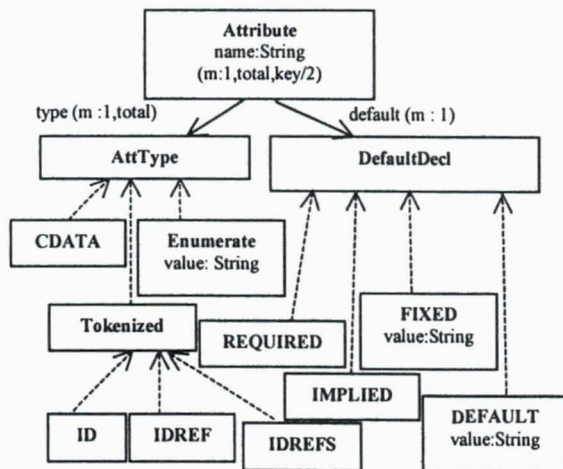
Attribute
name:String
(m:1,total,key/2)

type (m :1,total)

default (m : 1)

AttType

DefaultDecl

CDATA

Enumerate
value: String

Tokenized

REQUIRED

FIXED
value:String

IMPLIED

ID

IDREF

IDREFS

DEFAULT
value:String